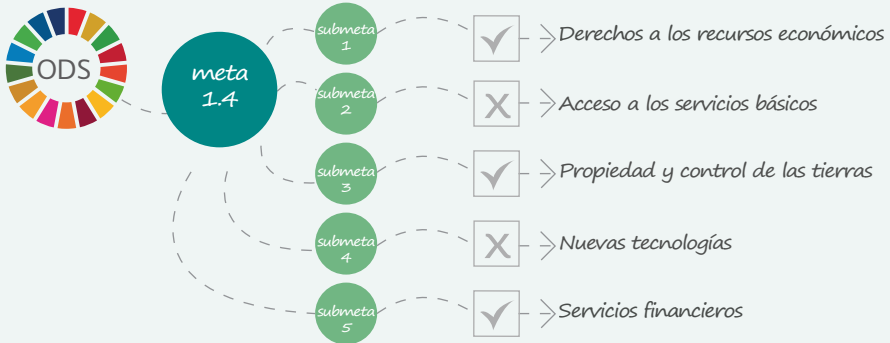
ODS

meta
1.4

submeta
1

Derechos a los recursos económicos

submeta
2

Acceso a los servicios básicos

submeta
3

Propiedad y control de las tierras

submeta
4

Nuevas tecnologías

submeta
5

Servicios financieros